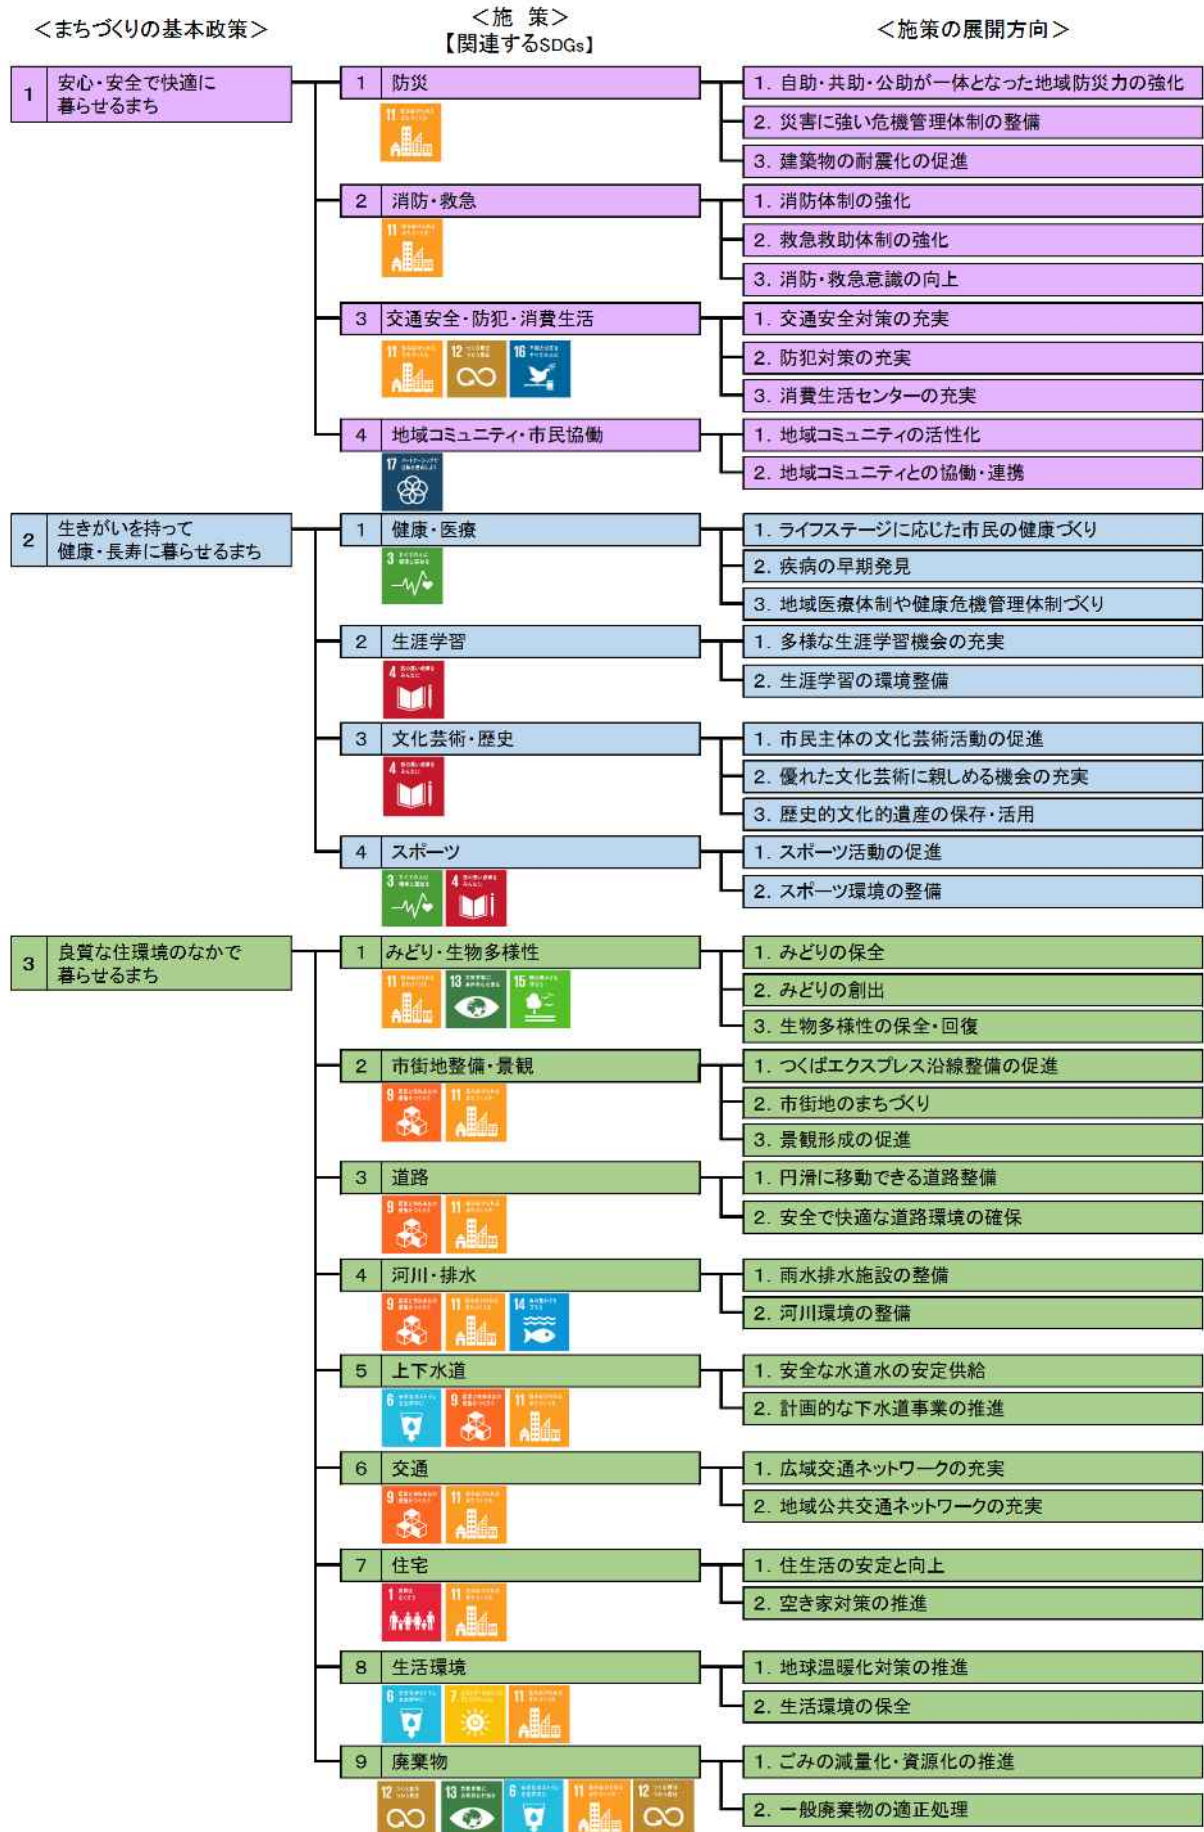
<まちづくりの基本政策>

<施　策>
【関連するSDGs】

<施策の展開方向>

1　安心・安全で快適に暮らせるまち

1　防災
11
1. 自助・共助・公助が一体となった地域防災力の強化
2. 災害に強い危機管理体制の整備
3. 建築物の耐震化の促進

2　消防・救急
11
1. 消防体制の強化
2. 救急救助体制の強化
3. 消防・救急意識の向上

3　交通安全・防犯・消費生活
11　12　16
1. 交通安全対策の充実
2. 防犯対策の充実
3. 消費生活センターの充実

4　地域コミュニティ・市民協働
17
1. 地域コミュニティの活性化
2. 地域コミュニティとの協働・連携

2　生きがいを持って健康・長寿に暮らせるまち

1　健康・医療
3
1. ライフステージに応じた市民の健康づくり
2. 疾病の早期発見
3. 地域医療体制や健康危機管理体制づくり

2　生涯学習
4
1. 多様な生涯学習機会の充実
2. 生涯学習の環境整備

3　文化芸術・歴史
4
1. 市民主体の文化芸術活動の促進
2. 優れた文化芸術に親しめる機会の充実
3. 歴史的文化的遺産の保存・活用

4　スポーツ
3　4
1. スポーツ活動の促進
2. スポーツ環境の整備

3　良質な住環境のなかで暮らせるまち

1　みどり・生物多様性
11　13　15
1. みどりの保全
2. みどりの創出
3. 生物多様性の保全・回復

2　市街地整備・景観
9　11
1. つくばエクスプレス沿線整備の促進
2. 市街地のまちづくり
3. 景観形成の促進

3　道路
9　11
1. 円滑に移動できる道路整備
2. 安全で快適な道路環境の確保

4　河川・排水
9　11　14
1. 雨水排水施設の整備
2. 河川環境の整備

5　上下水道
6　9　11
1. 安全な水道水の安定供給
2. 計画的な下水道事業の推進

6　交通
9　11
1. 広域交通ネットワークの充実
2. 地域公共交通ネットワークの充実

7　住宅
1　11
1. 住生活の安定と向上
2. 空き家対策の推進

8　生活環境
6　7　11
1. 地球温暖化対策の推進
2. 生活環境の保全

9　廃棄物
12　13　6　11　12
1. ごみの減量化・資源化の推進
2. 一般廃棄物の適正処理